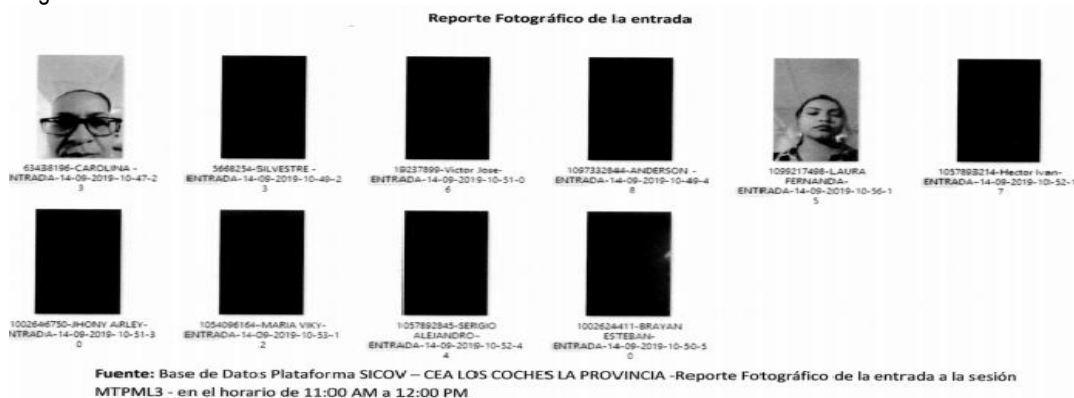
Reporte Fotográfico de la entrada

63488196-CAROLINA - NTRADA-14-09-2019-10-47-2 3

5668254-SILVESTRE - ENTRADA-14-09-2019-10-48-2 3

19237899-Victor Jose- ENTRADA-14-09-2019-10-51-0 6

1097332844-ANDERSON - ENTRADA-14-09-2019-10-49-4 8

1099217498-LAURA FERNANDA- ENTRADA-14-09-2019-10-56-1 5

1057898214-Hector Ivan- ENTRADA-14-09-2019-10-52-1 7

1002646750-JHONY AIRLEY- NTRADA-14-09-2019-10-51-3 0

1054096164-MARIA VIKY- ENTRADA-14-09-2019-10-53-1 2

1057892845-SERGIO ALEJANDRO- ENTRADA-14-09-2019-10-52-4 4

1002624411-BRAYAN ESTEBAN- ENTRADA-14-09-2019-10-50-5 0

Fuente: Base de Datos Plataforma SICOV – CEA LOS COCHES LA PROVINCIA -Reporte Fotográfico de la entrada a la sesión MTPML3 - en el horario de 11:00 AM a 12:00 PM